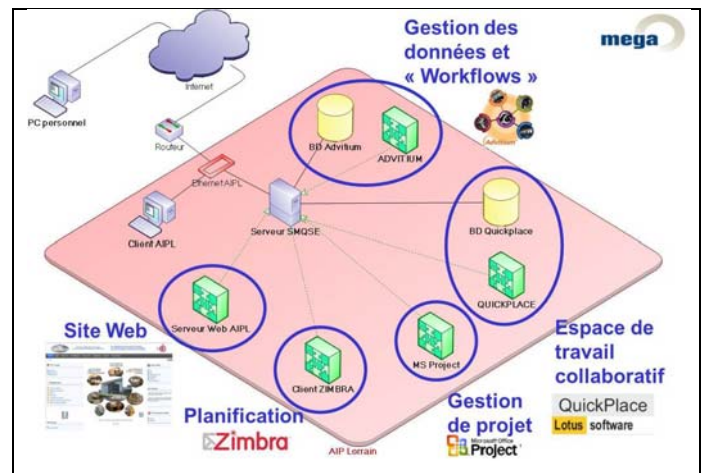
Gestion des données et « Workflows »

mega

Internet

PC personnel

Routeur

Ethernet AIPL

BD Advitium

ADVITIUM

Client AIPL

Serveur SMQSE

BD Quickplace

QUICKPLACE

Serveur Web AIPL

MS Project

Client ZIMBRA

Site Web

Espace de travail collaboratif

Planification

Zimbra

Gestion de projet

Microsoft Office Project

AIP Lorrain

QuickPlace

Lotus software